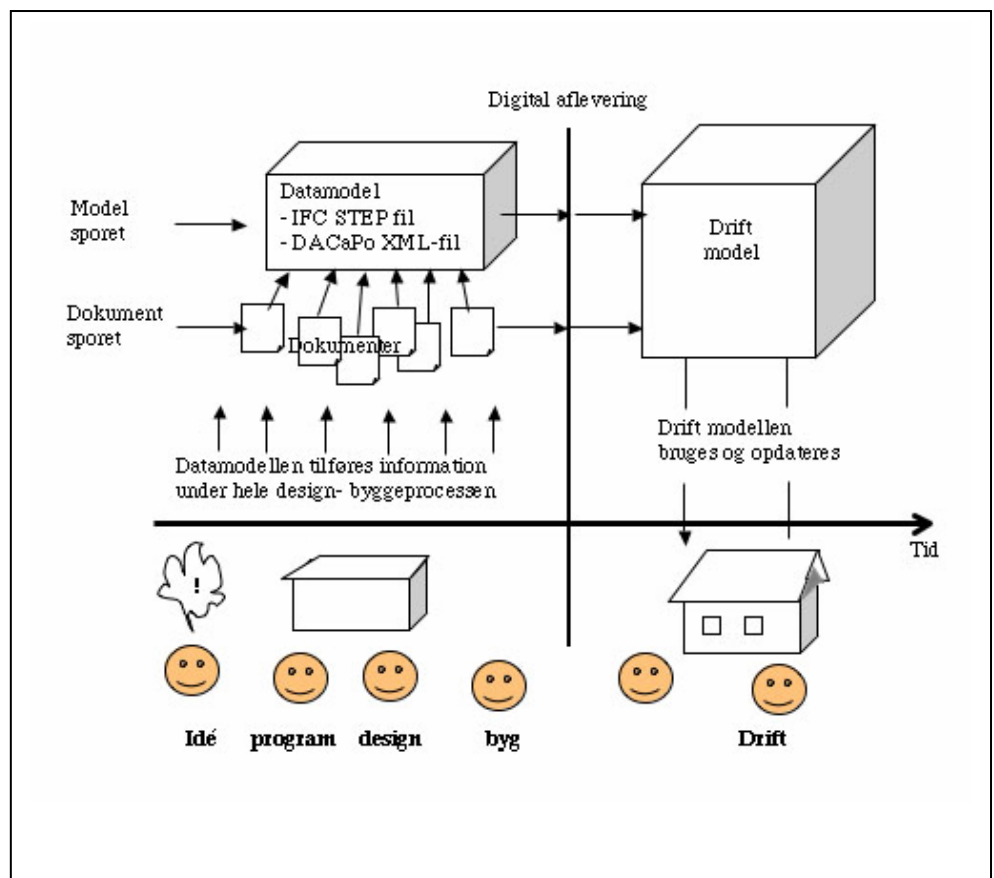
Digital aflevering

Model sporet

Datamodel
- IFC STEP fil
- DACaPo XML-fil

Drift model

Dokument sporet

Dokumenter

Datamodellen tilføres information under hele design- byggeprocessen

Drift modellen bruges og opdateres

Tid

!

Idé

program

design

byg

Drift